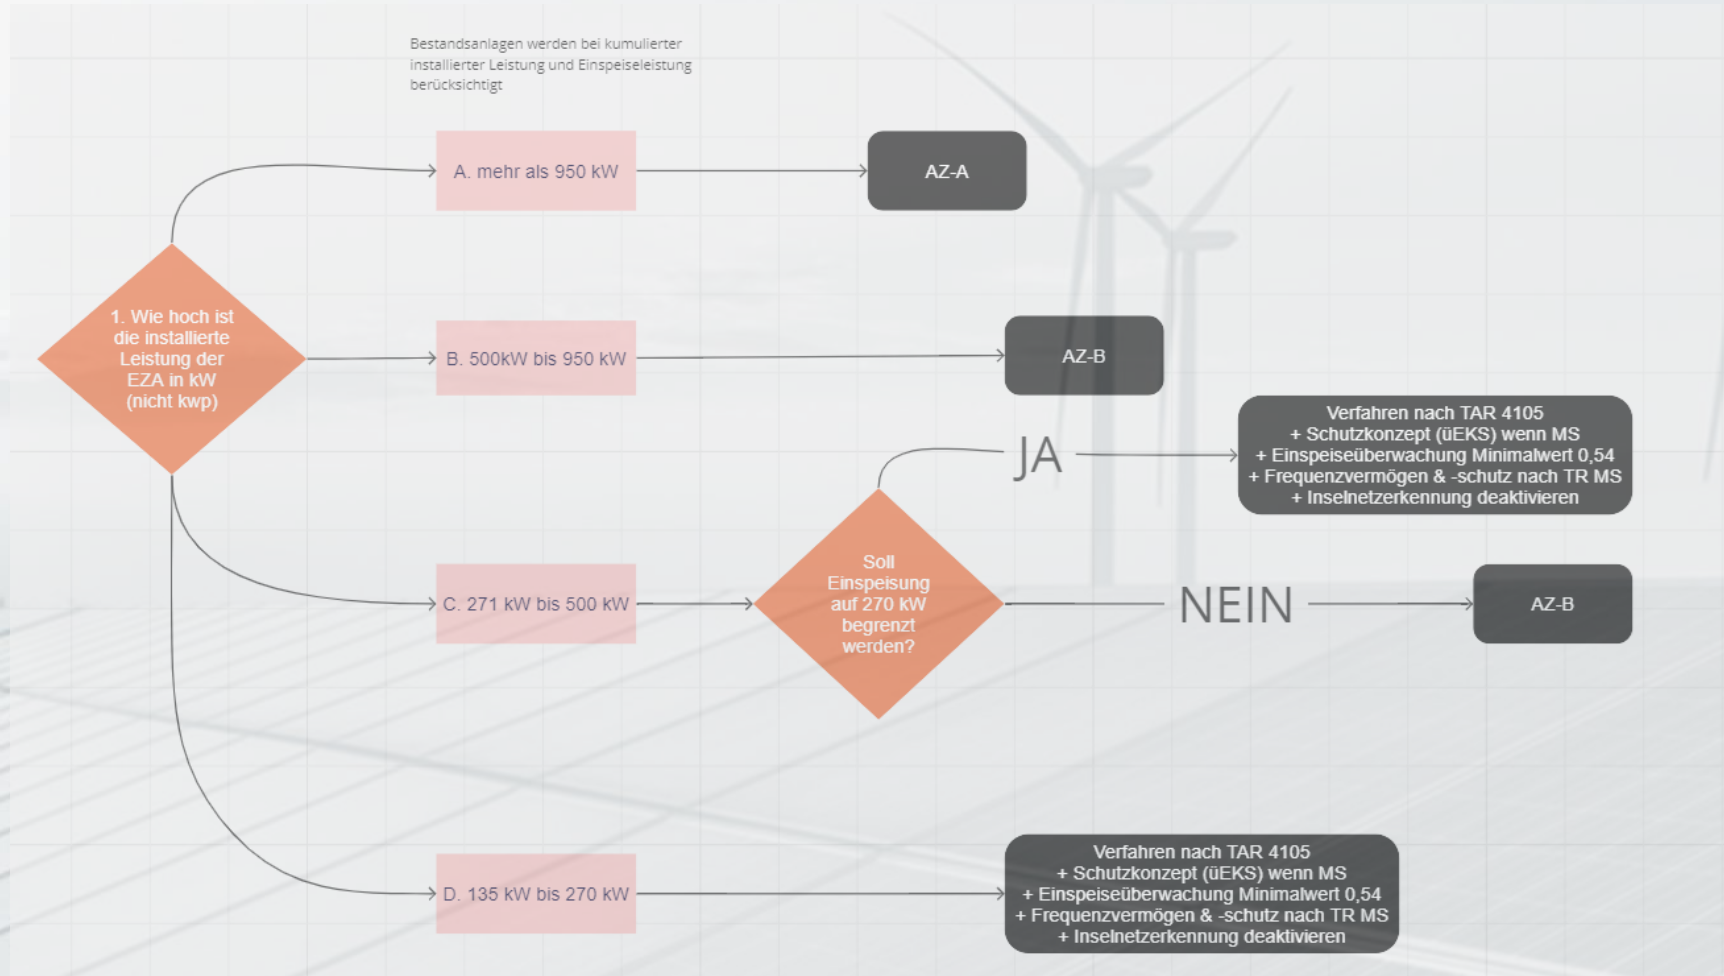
Bestandsanlagen werden bei kumulierter installierter Leistung und Einspeiseleistung berücksichtigt

A. mehr als 950 kW

AZ-A

1. Wie hoch ist die installierte Leistung der EZA in kW (nicht kwp)

B. 500kW bis 950 kW

AZ-B

JA

Verfahren nach TAR 4105
+ Schutzkonzept (üEKS) wenn MS
+ Einspeiseüberwachung Minimalwert 0,54
+ Frequenzvermögen & -schutz nach TR MS
+ Inselnetzerkennung deaktivieren

C. 271 kW bis 500 kW

Soll Einspeisung auf 270 kW begrenzt werden?

NEIN

AZ-B

D. 135 kW bis 270 kW

Verfahren nach TAR 4105
+ Schutzkonzept (üEKS) wenn MS
+ Einspeiseüberwachung Minimalwert 0,54
+ Frequenzvermögen & -schutz nach TR MS
+ Inselnetzerkennung deaktivieren